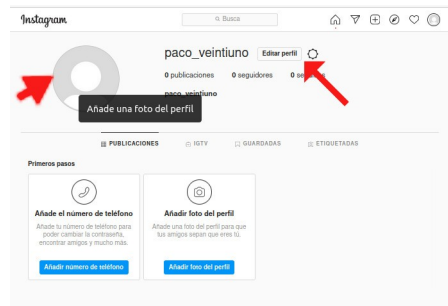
Instagram

Busca

paco_veintiuno

Editar perfil

0 publicaciones 0 seguidores 0 se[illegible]

paco_veintiuno

Añade una foto del perfil

PUBLICACIONES IGTV GUARDADAS ETIQUETADAS

Primeros pasos

Añade el número de teléfono

Añade tu número de teléfono para poder cambiar la contraseña, encontrar amigos y mucho más.

Añadir número de teléfono

Añadir foto del perfil

Añade una foto del perfil para que tus amigos sepan que eres tú.

Añadir foto del perfil